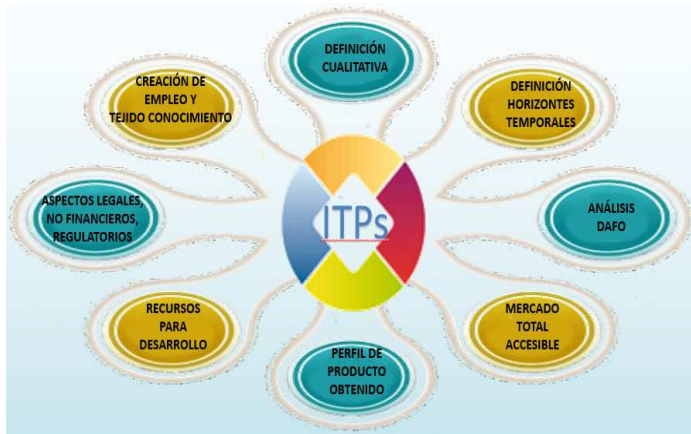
ITPs

DEFINICIÓN CUALITATIVA

DEFINICIÓN HORIZONTES TEMPORALES

ANÁLISIS DAFO

MERCADO TOTAL ACCESIBLE

PERFIL DE PRODUCTO OBTENIDO

RECURSOS PARA DESARROLLO

ASPECTOS LEGALES, NO FINANCIEROS, REGULATORIOS

CREACIÓN DE EMPLEO Y TEJIDO CONOCIMIENTO